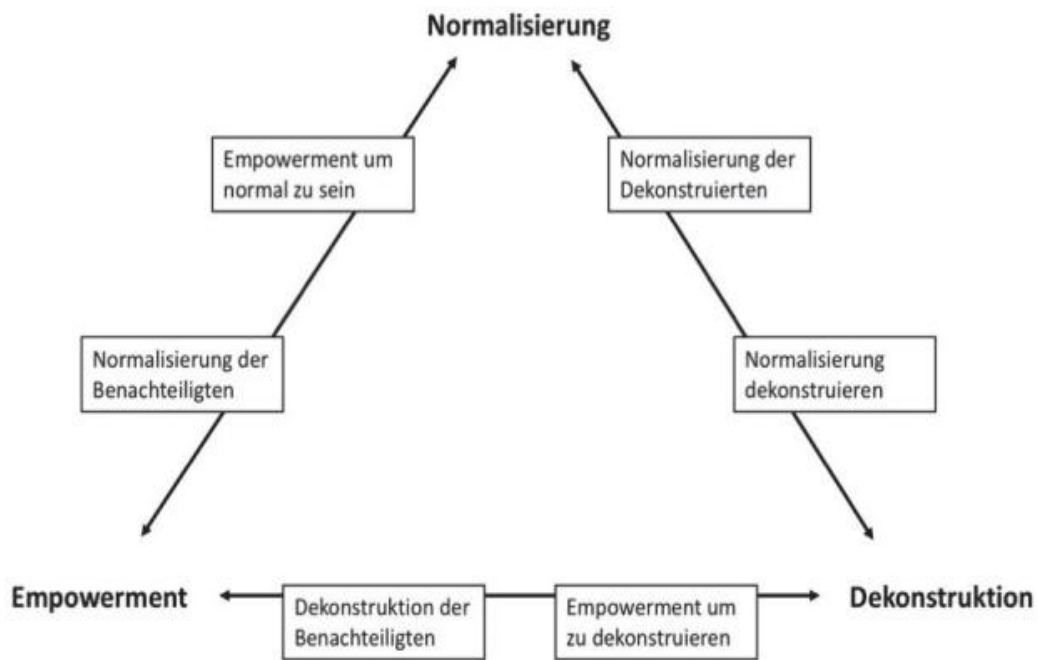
Normalisierung

Empowerment um normal zu sein

Normalisierung der Dekonstruierten

Normalisierung der Benachteiligten

Normalisierung dekonstruieren

Empowerment

Dekonstruktion der Benachteiligten

Empowerment um zu dekonstruieren

Dekonstruktion